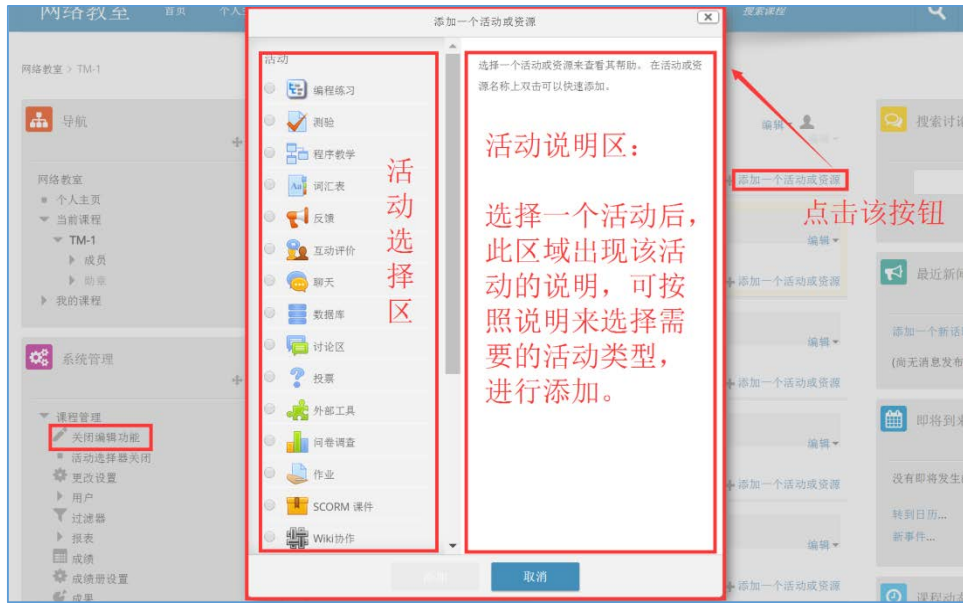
网络教室 首页 个人 搜索课程

网络教室 > TM-1

导航

网络教室
个人主页
当前课程
TM-1
成员
勋章
我的课程

系统管理

课程管理
关闭编辑功能
活动选择器关闭
更改设置
用户
过滤器
报表
成绩
成绩册设置
成果

添加一个活动或资源

活动
编程练习
测验
程序教学
词汇表
反馈
互动评价
聊天
数据库
讨论区
投票
外部工具
问卷调查
作业
SCORM 课件
Wiki协作

活动选择区

选择一个活动或资源来查看其帮助。在活动或资源名称上双击可以快速添加。

活动说明区：

选择一个活动后，此区域出现该活动的说明，可按照说明来选择需要的活动类型，进行添加。

添加
取消

编辑
添加一个活动或资源
点击该按钮
编辑
添加一个活动或资源
编辑
添加一个活动或资源
编辑
添加一个活动或资源
编辑
添加一个活动或资源

搜索讨论
最近新闻
添加一个新话
(尚无消息发布
即将到来
没有即将发生
转到日历...
新事件...
课程动态